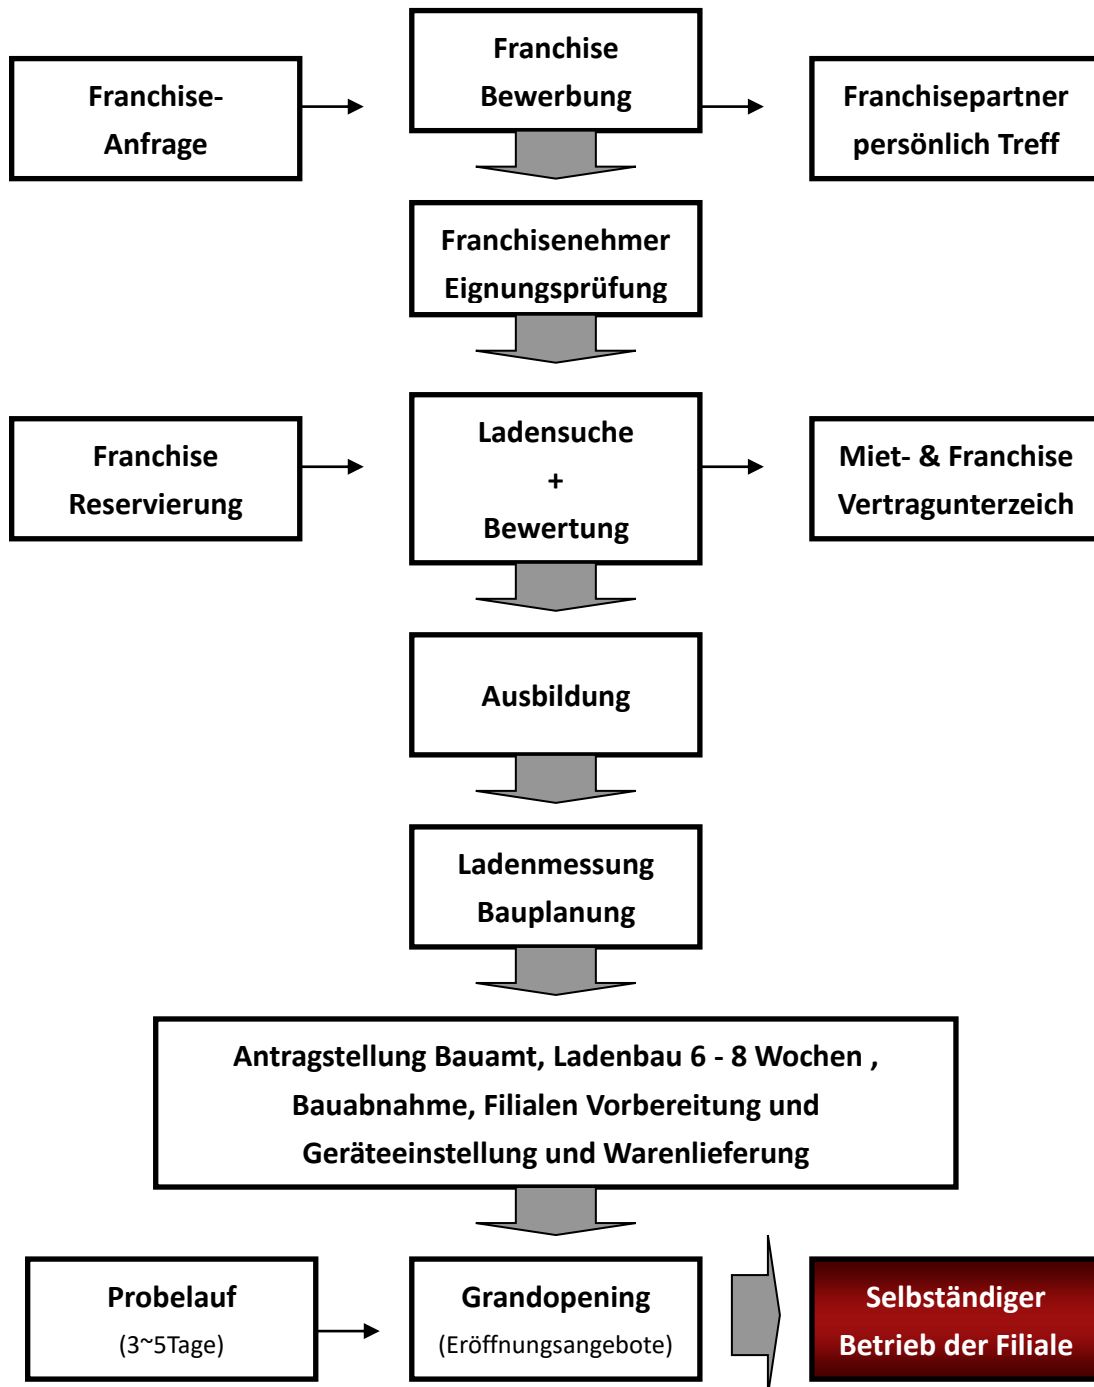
Franchise-Anfrage

Franchise Bewerbung

Franchisepartner persönlich Treff

Franchisenehmer Eignungsprüfung

Franchise Reservierung

Ladensuche + Bewertung

Miet- & Franchise Vertragunterzeich

Ausbildung

Ladenmessung Bauplanung

Antragstellung Bauamt, Ladenbau 6 - 8 Wochen , Bauabnahme, Filialen Vorbereitung und Geräteeinstellung und Warenlieferung

Probelauf (3~5Tage)

Grandopening (Eröffnungsangebote)

Selbständiger Betrieb der Filiale